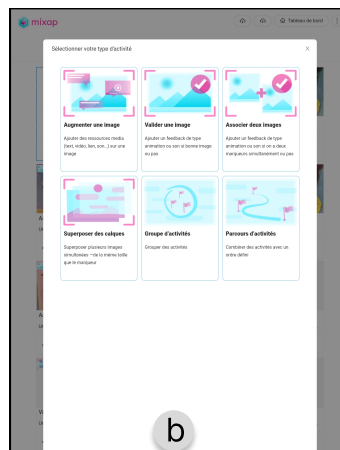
mixap

Tableau de bord

Sélectionner votre type d'activité

Augmenter une image
Ajouter des ressources media (text, vidéo, lien, son...) sur une image

Valider une image
Ajouter un feedback de type animation ou son si bonne image ou pas

Associer deux images
Ajouter un feedback de type animation ou son si on a deux marqueurs simultanément ou pas

Superposer des calques
Superposer plusieurs images simultanées - de la même taille que le marqueur

Groupe d'activités
Grouper des activités

Parcours d'activités
Combiner des activités avec un ordre défini

b